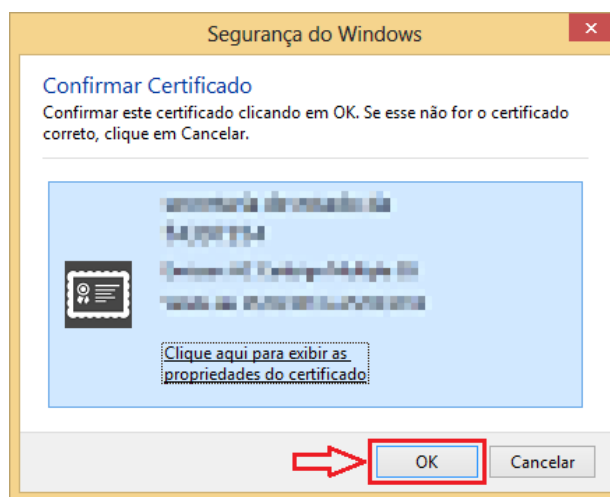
Segurança do Windows

Confirmar Certificado

Confirmar este certificado clicando em OK. Se esse não for o certificado correto, clique em Cancelar.

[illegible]
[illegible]
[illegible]
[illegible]

Clique aqui para exibir as propriedades do certificado

OK

Cancelar